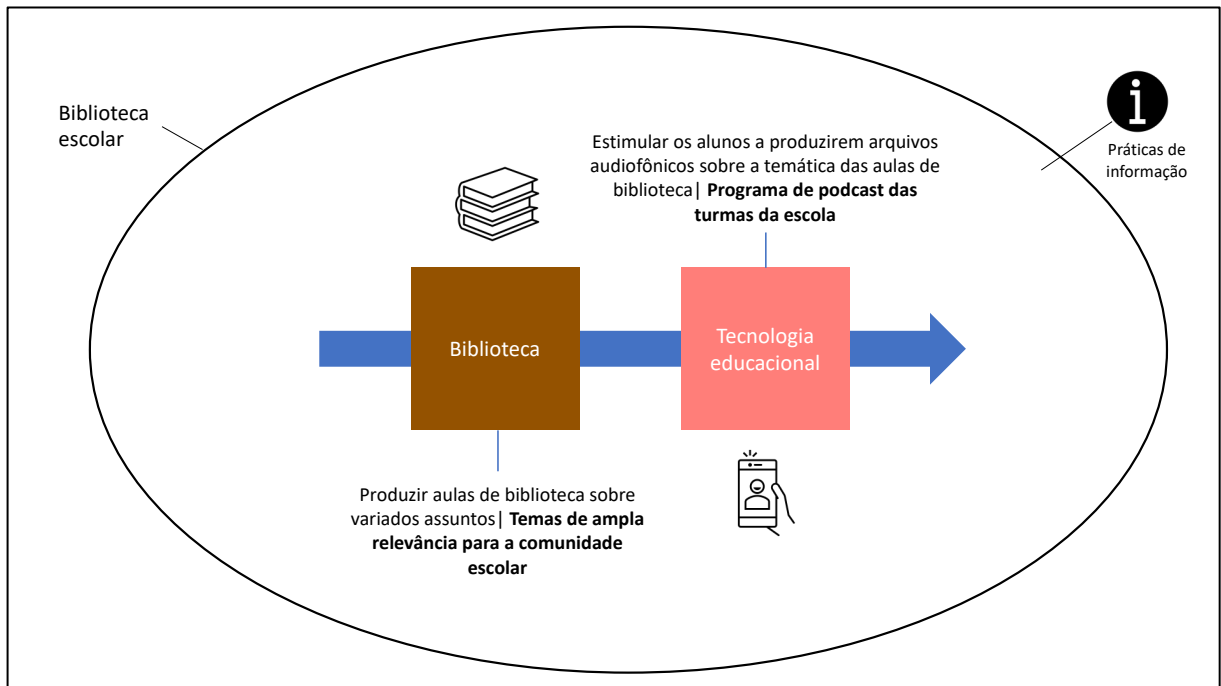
Biblioteca escolar

Práticas de informação

Estimular os alunos a produzirem arquivos audiofônicos sobre a temática das aulas de biblioteca| **Programa de podcast das turmas da escola**

Biblioteca

Tecnologia educacional

Produzir aulas de biblioteca sobre variados assuntos| **Temas de ampla relevância para a comunidade escolar**